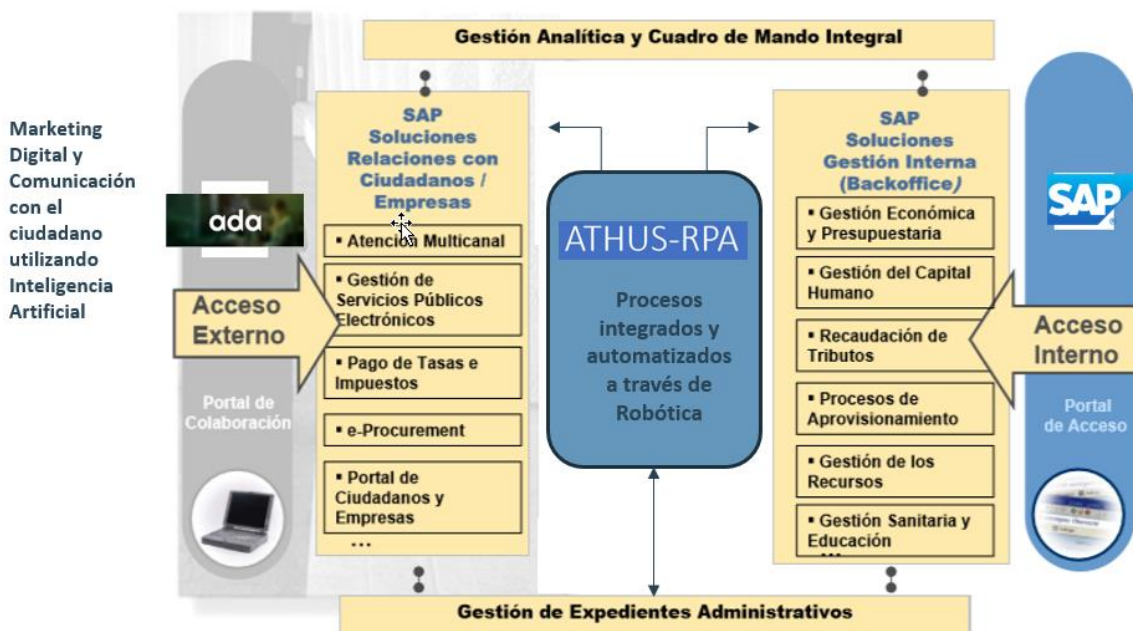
Gestión Analítica y Cuadro de Mando Integral

Marketing Digital y Comunicación con el ciudadano utilizando Inteligencia Artificial

ada

Acceso Externo

Portal de Colaboración

SAP Soluciones Relaciones con Ciudadanos / Empresas

▪ Atención Multicanal

▪ Gestión de Servicios Públicos Electrónicos

▪ Pago de Tasas e Impuestos

▪ e-Procurement

▪ Portal de Ciudadanos y Empresas

...

ATHUS-RPA

Procesos integrados y automatizados a través de Robótica

SAP Soluciones Gestión Interna (Backoffice)

▪ Gestión Económica y Presupuestaria

▪ Gestión del Capital Humano

▪ Recaudación de Tributos

▪ Procesos de Aprovisionamiento

▪ Gestión de los Recursos

▪ Gestión Sanitaria y Educación

SAP

Acceso Interno

Portal de Acceso

Gestión de Expedientes Administrativos